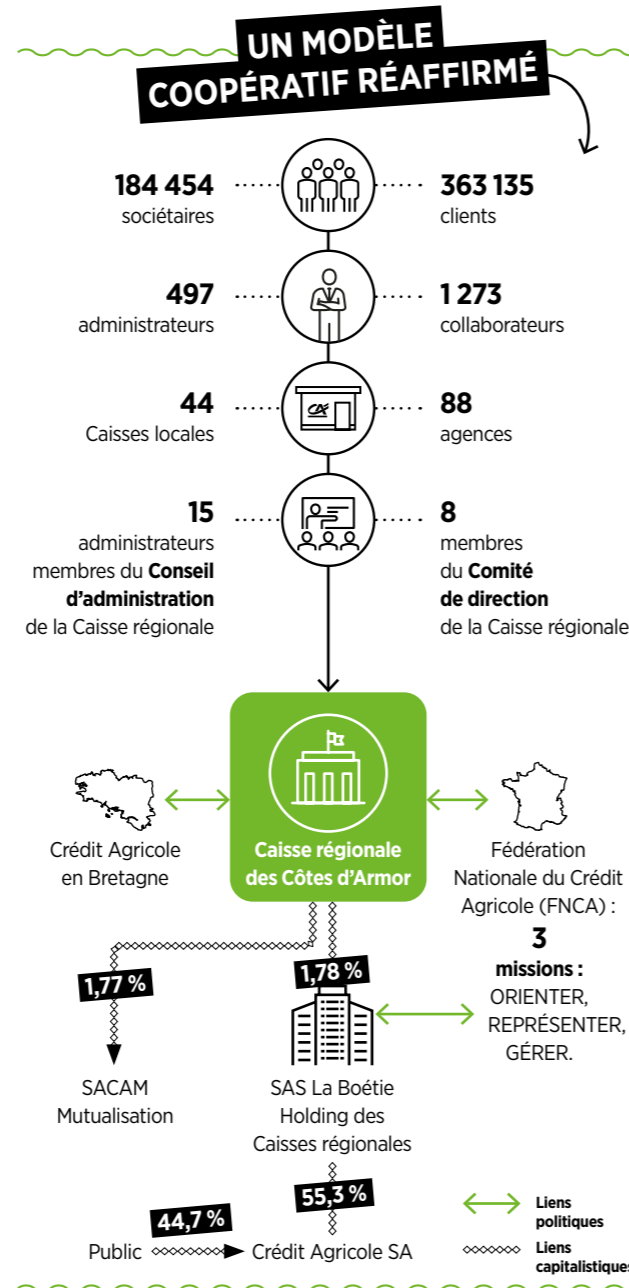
UN MODÈLE COOPÉRATIF RÉAFFIRMÉ

184 454
sociétaires

363 135
clients

497
administrateurs

1 273
collaborateurs

44
Caisses locales

88
agences

15
administrateurs membres du **Conseil d'administration** de la Caisse régionale

8
membres du **Comité de direction** de la Caisse régionale

Crédit Agricole en Bretagne

Caisse régionale des Côtes d'Armor

Fédération Nationale du Crédit Agricole (FNCA) :
3
missions :
ORIENTER,
REPRÉSENTER,
GÉRER.

1,77 %

SACAM Mutualisation

1,78 %

SAS La Boétie Holding des Caisses régionales

55,3 %

44,7 %

Public

Crédit Agricole SA

Liens politiques

Liens capitalistiques